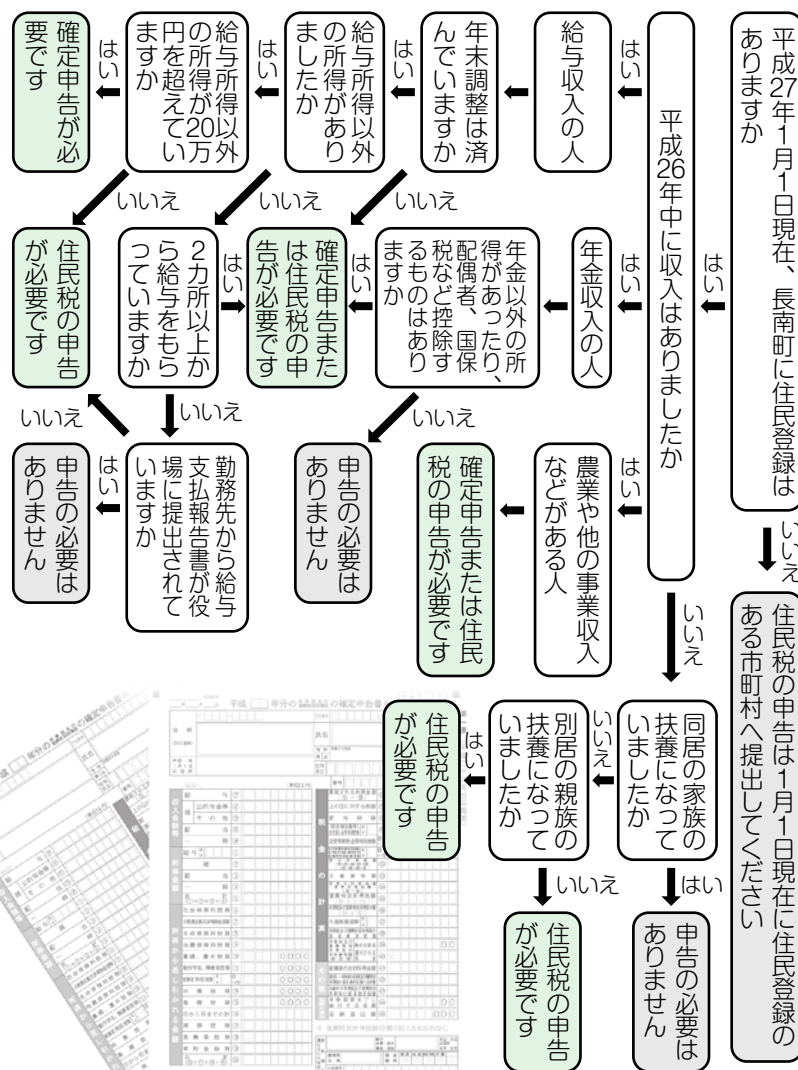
平成27年1月1日現在、長南町に住民登録はありますか

はい

平成26年中に収入はありましたか

はい

給与収入の人

はい

年末調整は済んでいますか

はい

給与所得以外の所得がありましたか

はい

給与所得以外の所得が20万円を超えていますか

はい

確定申告が必要です

いいえ

いいえ

いいえ

はい

年金収入の人

はい

年金以外の所得があったり、配偶者、国保税など控除するものはありますか

はい

確定申告または住民税の申告が必要です

はい

2カ所以上から給与をもらっていますか

住民税の申告が必要です

いいえ

いいえ

いいえ

勤務先から給与支払報告書が役場に提出されていますか

はい

申告の必要はありません

申告の必要はありません

はい

農業や他の事業収入などがある人

確定申告または住民税の申告が必要です

いいえ

住民税の申告は1月1日現在に住民登録のある市町村へ提出してください

いいえ

同居の家族の扶養になっていましたか

いいえ

別居の親族の扶養になっていましたか

はい

住民税の申告が必要です

はい

申告の必要はありません

いいえ

住民税の申告が必要です

平成　年分の所得税及び復興特別所得税の確定申告書